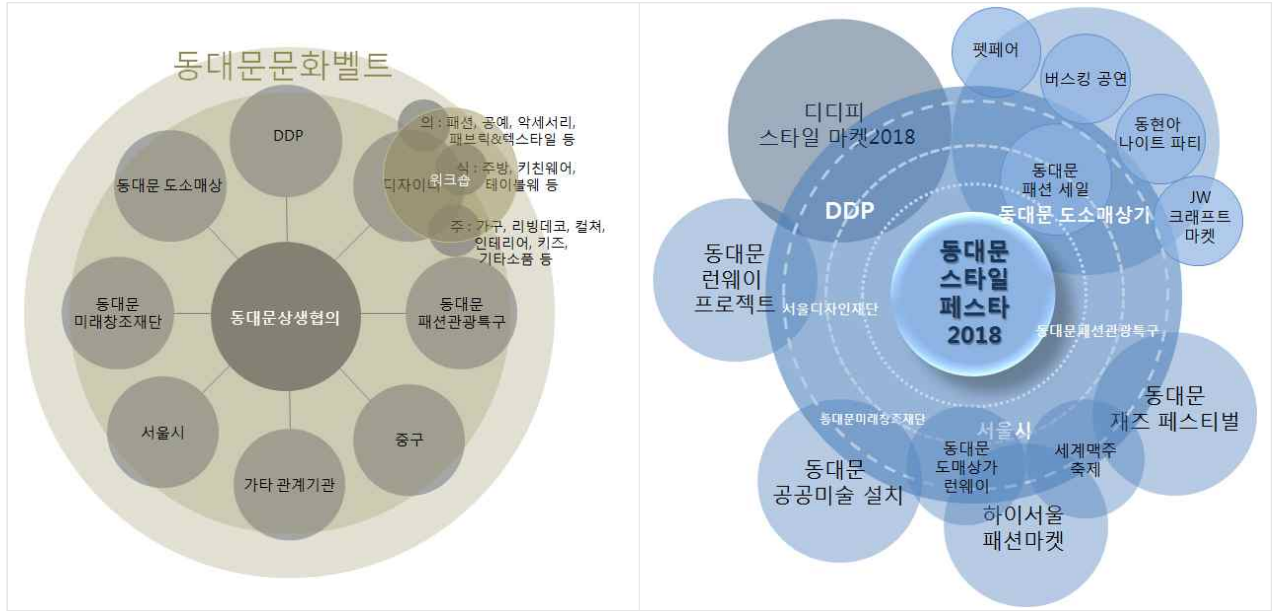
동대문문화벨트

DDP

디자이너

동대문 도소매상

의 : 패션, 공예, 악세서리, 패브릭&텍스타일 등

워크숍

식 : 주방, 키친웨어, 테이블웨 등

주 : 가구, 리빙데코, 컬쳐, 인테리어, 키즈, 기타소품 등

동대문 미래창조재단

동대문상생협의

동대문 패션관광특구

서울시

중구

기타 관계기관

펫페어

버스킹 공연

디디피 스타일 마켓2018

동현아 나이트 파티

동대문 패션 세일

DDP

동대문 도소매상가

JW 크래프트 마켓

동대문 런웨이 프로젝트

서울디자인재단

동대문 스타일 페스타 2018

동대문패션관광특구

동대문 재즈 페스티벌

동대문미래창조재단

서울시

동대문 공공미술 설치

동대문 도매상가 런웨이

세계맥주 축제

하이서울 패션마켓